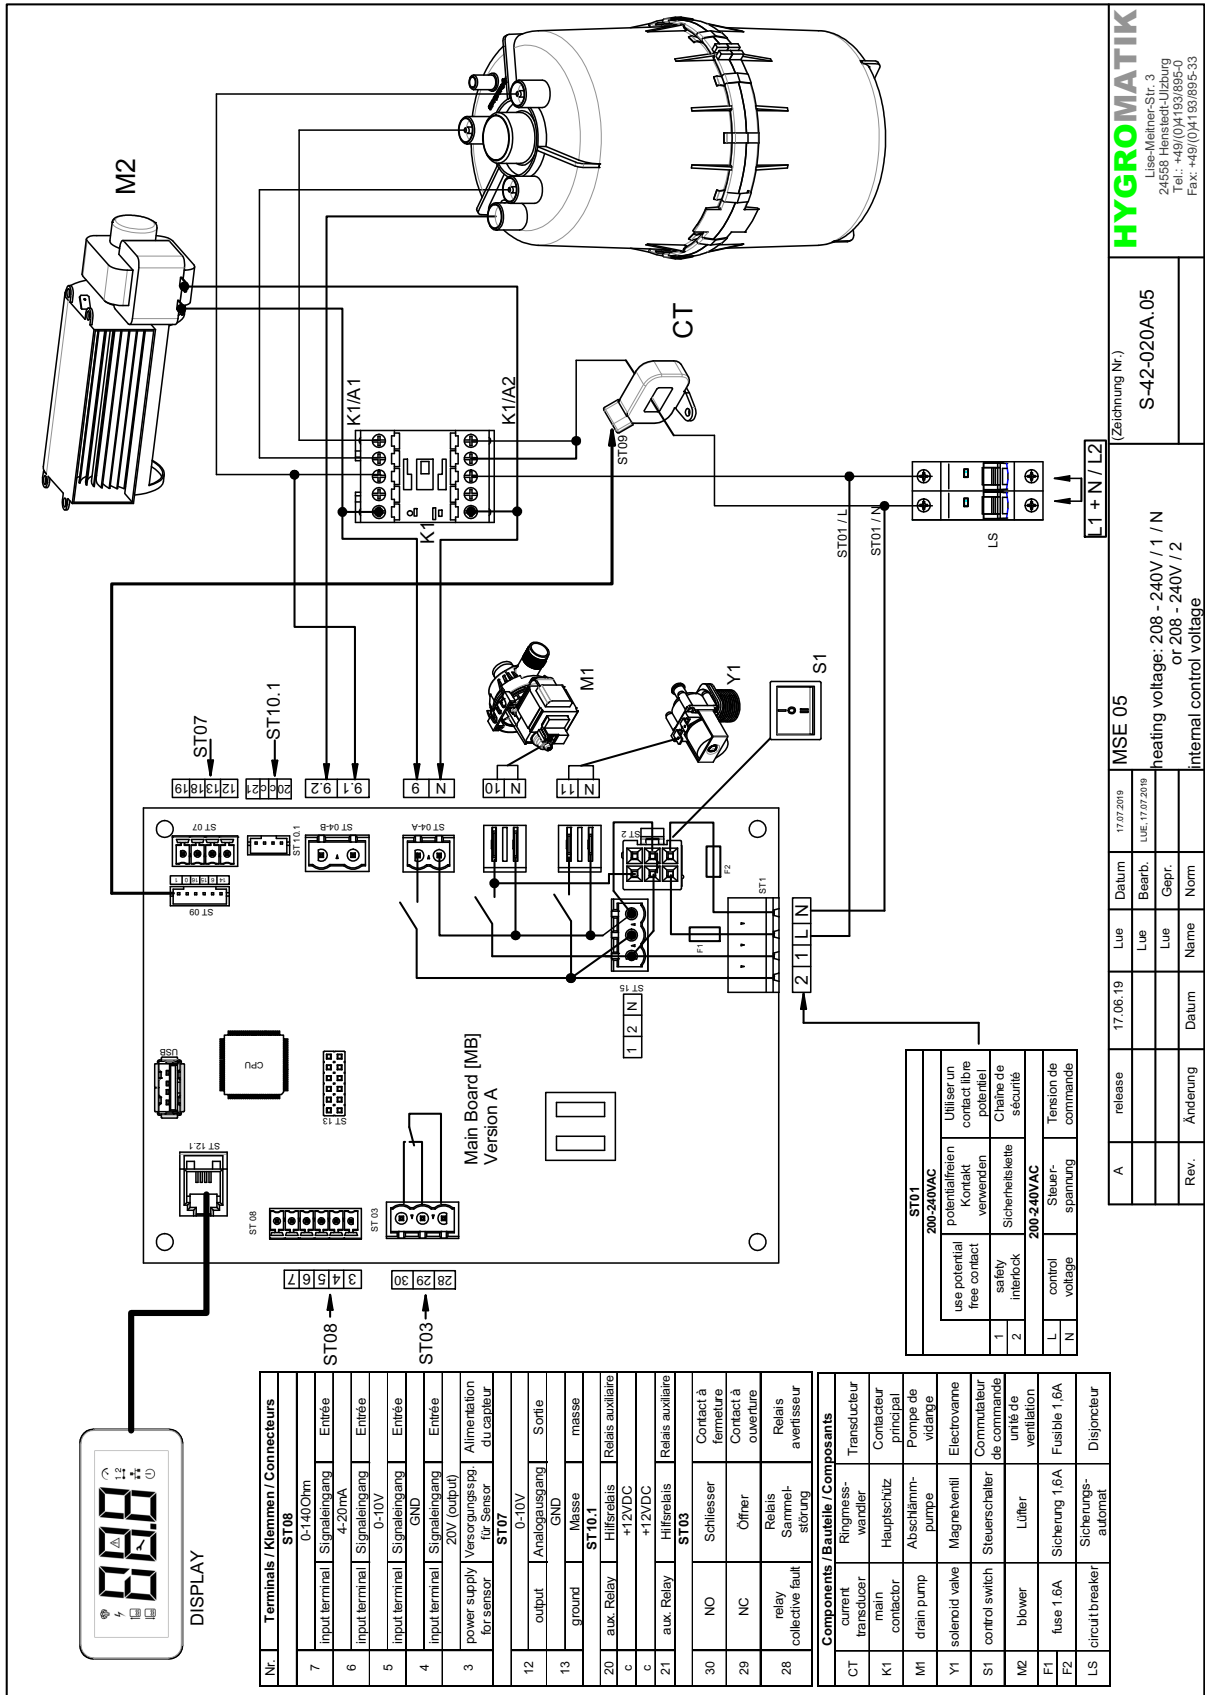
M2

CT

K1/A1

K1/A2

K1

ST09

ST01 / L

ST01 / N

LS

L1 + N / L2

ST07

ST10.1

12 13 18 19

20c c 21

9.2

9.1

9

N

10

N

11

N

M1

Y1

S1

ST 07

ST 10.1

ST 04-B

ST 04-A

ST 09

ST 2

F2

ST1

F1

2 1 L N

ST 15

1 2 N

USB

CPU

ST 13

ST 12.1

Main Board [MB]
Version A

ST 08

ST 03

3 4 5 6 7

28 29 30

ST08

ST03

DISPLAY

| Nr. | Terminals / Klemmen / Connecteurs | | |
|---|---|---|---|
| | ST08 | | |
| 7 | | 0-140Ohm | |
| | input terminal | Signaleingang | Entrée |
| 6 | input terminal | Signaleingang 4-20mA | Entrée |
| 5 | input terminal | Signaleingang 0-10V | Entrée |
| | | GND | |
| 4 | input terminal | Signaleingang | Entrée |
| 3 | power supply for sensor | 20V (output) Versorgungsspg. für Sensor | Alimentation du capteur |
| | ST07 | | |
| 12 | output | 0-10V Analogausgang | Sortie |
| 13 | ground | GND Masse | masse |
| | ST10.1 | | |
| 20 | aux. Relay | Hilfsrelais | Relais auxiliaire |
| c | | +12VDC | |
| c | | +12VDC | |
| 21 | aux. Relay | Hilfsrelais | Relais auxiliaire |
| | ST03 | | |
| 30 | NO | Schliesser | Contact à fermeture |
| 29 | NC | Öffner | Contact à ouverture |
| 28 | relay collective fault | Relais Sammel-störung | Relais avertisseur |

| Components / Bauteile / Composants | | | |
|---|---|---|---|
| CT | current transducer | Ringness-wandler | Transducteur |
| K1 | main contactor | Hauptschütz | Contacteur principal |
| M1 | drain pump | Abschlämm-pumpe | Pompe de vidange |
| Y1 | solenoid valve | Magnetventil | Electrovanne |
| S1 | control switch | Steuerschalter | Commutateur de commande |
| M2 | blower | Lüfter | unité de ventilation |
| F1 F2 | fuse 1.6A | Sicherung 1,6A | Fusible 1,6A |
| LS | circuit breaker | Sicherungs-automat | Disjoncteur |

| ST01 | | | |
|---|---|---|---|
| | 200-240VAC | | |
| 1 | use potential free contact | potentialfreien Kontakt verwenden | Utiliser un contact libre potentiel |
| 2 | safety interlock | Sicherheitskette | Chaîne de sécurité |
| | 200-240VAC | | |
| L N | control voltage | Steuer-spannung | Tension de commande |

| A | release | 17.06.19 | Lue |
|---|---|---|---|
| Rev. | Änderung | Datum | Name |

| | Datum | 17.07.2019 |
|---|---|---|
| Lue | Bearb. | LUE,17.07.2019 |
| Lue | Gepr. | |
| Name | Norm | |

MSE 05
heating voltage: 208 - 240V / 1 / N
or 208 - 240V / 2
internal control voltage

(Zeichnung Nr.)
S-42-020A.05

HYGROMATIK
Lise-Meitner-Str. 3
24558 Henstedt-Ulzburg
Tel.: +49/(0)4193/895-0
Fax: +49/(0)4193/895-33